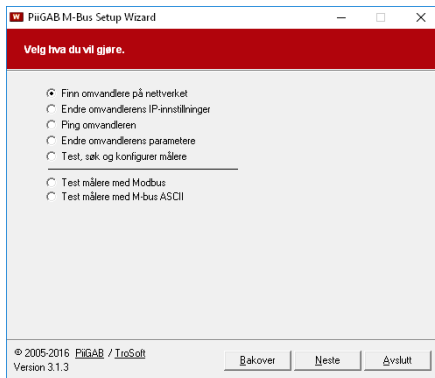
PiiGAB M-Bus Setup Wizard

Velg hva du vil gjøre.

Finn omvandlere på nettverket
Endre omvandlerens IP-innstillinger
Ping omvandleren
Endre omvandlerens parametere
Test, søk og konfigurer målere

Test målere med Modbus
Test målere med M-bus ASCII

© 2005-2016 PiiGAB / TroSoft
Version 3.1.3

Bakover
Neste
Avslutt